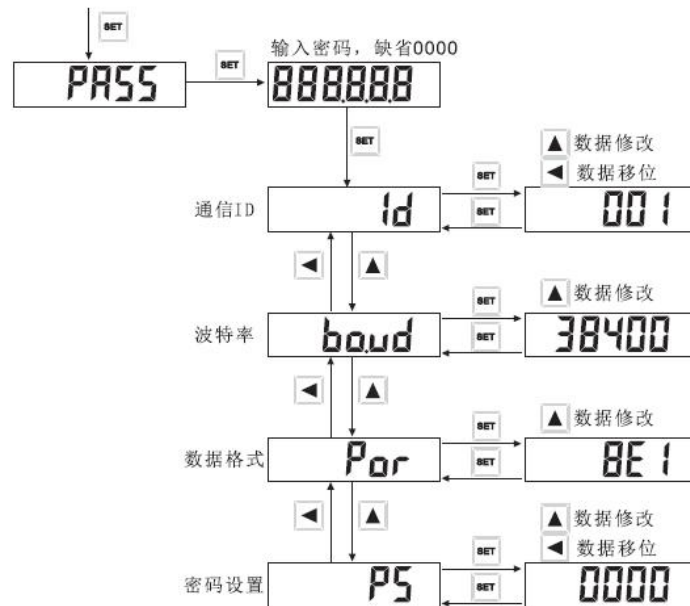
SET

PASS

SET

输入密码，缺省0000

888888

SET

▲ 数据修改

◀ 数据移位

通信ID

Id

SET

SET

001

◀

▲

▲ 数据修改

波特率

baud

SET

SET

38400

◀

▲

▲ 数据修改

数据格式

Par

SET

SET

8E1

◀

▲

▲ 数据修改

◀ 数据移位

密码设置

PS

SET

SET

0000